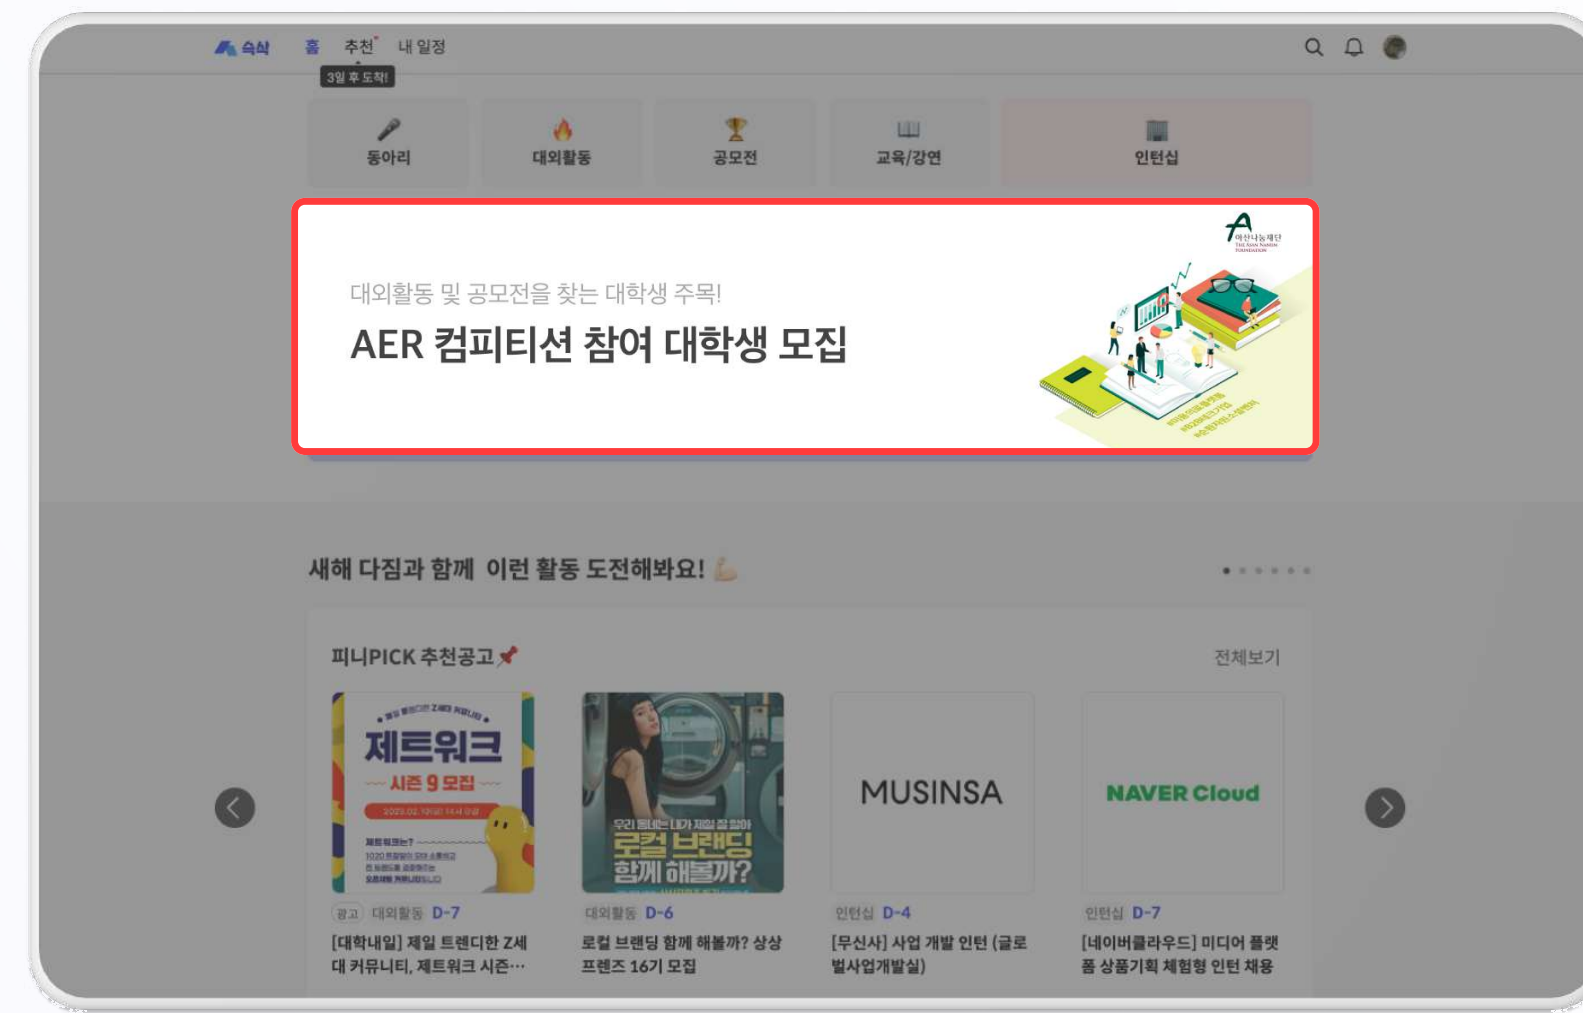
슥삭 홈 추천 내 일정
3일 후 도착!

동아리 대외활동 공모전 교육/강연 인턴십

아산나눔재단 THE ASAN NANUM FOUNDATION

대외활동 및 공모전을 찾는 대학생 주목!
AER 컴피티션 참여 대학생 모집

새해 다짐과 함께 이런 활동 도전해봐요!

피니PICK 추천공고

전체보기

제트워크 시즌 9 모집

우리 동네는 내가 제일 잘 알아 로컬 브랜딩 함께 해볼까?

MUSINSA

NAVER Cloud

광고 대외활동 D-7
[대학내일] 제일 트렌디한 Z세대 커뮤니티, 제트워크 시즌…

대외활동 D-6
로컬 브랜딩 함께 해볼까? 상상프렌즈 16기 모집

인턴십 D-4
[무신사] 사업 개발 인턴 (글로벌사업개발실)

인턴십 D-7
[네이버클라우드] 미디어 플랫폼 상품기획 체험형 인턴 채용